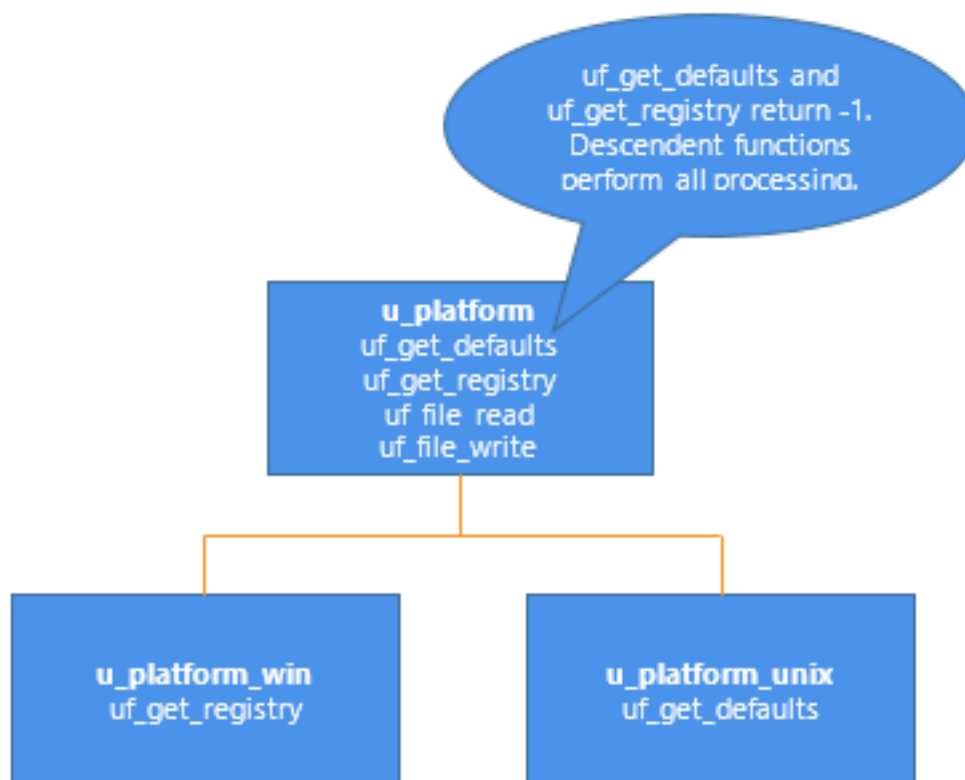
uf_get_defaults and uf_get_registry return -1. Descendent functions perform all processing.

u_platform
uf_get_defaults
uf_get_registry
uf_file_read
uf_file_write

u_platform_win
uf_get_registry

u_platform_unix
uf_get_defaults